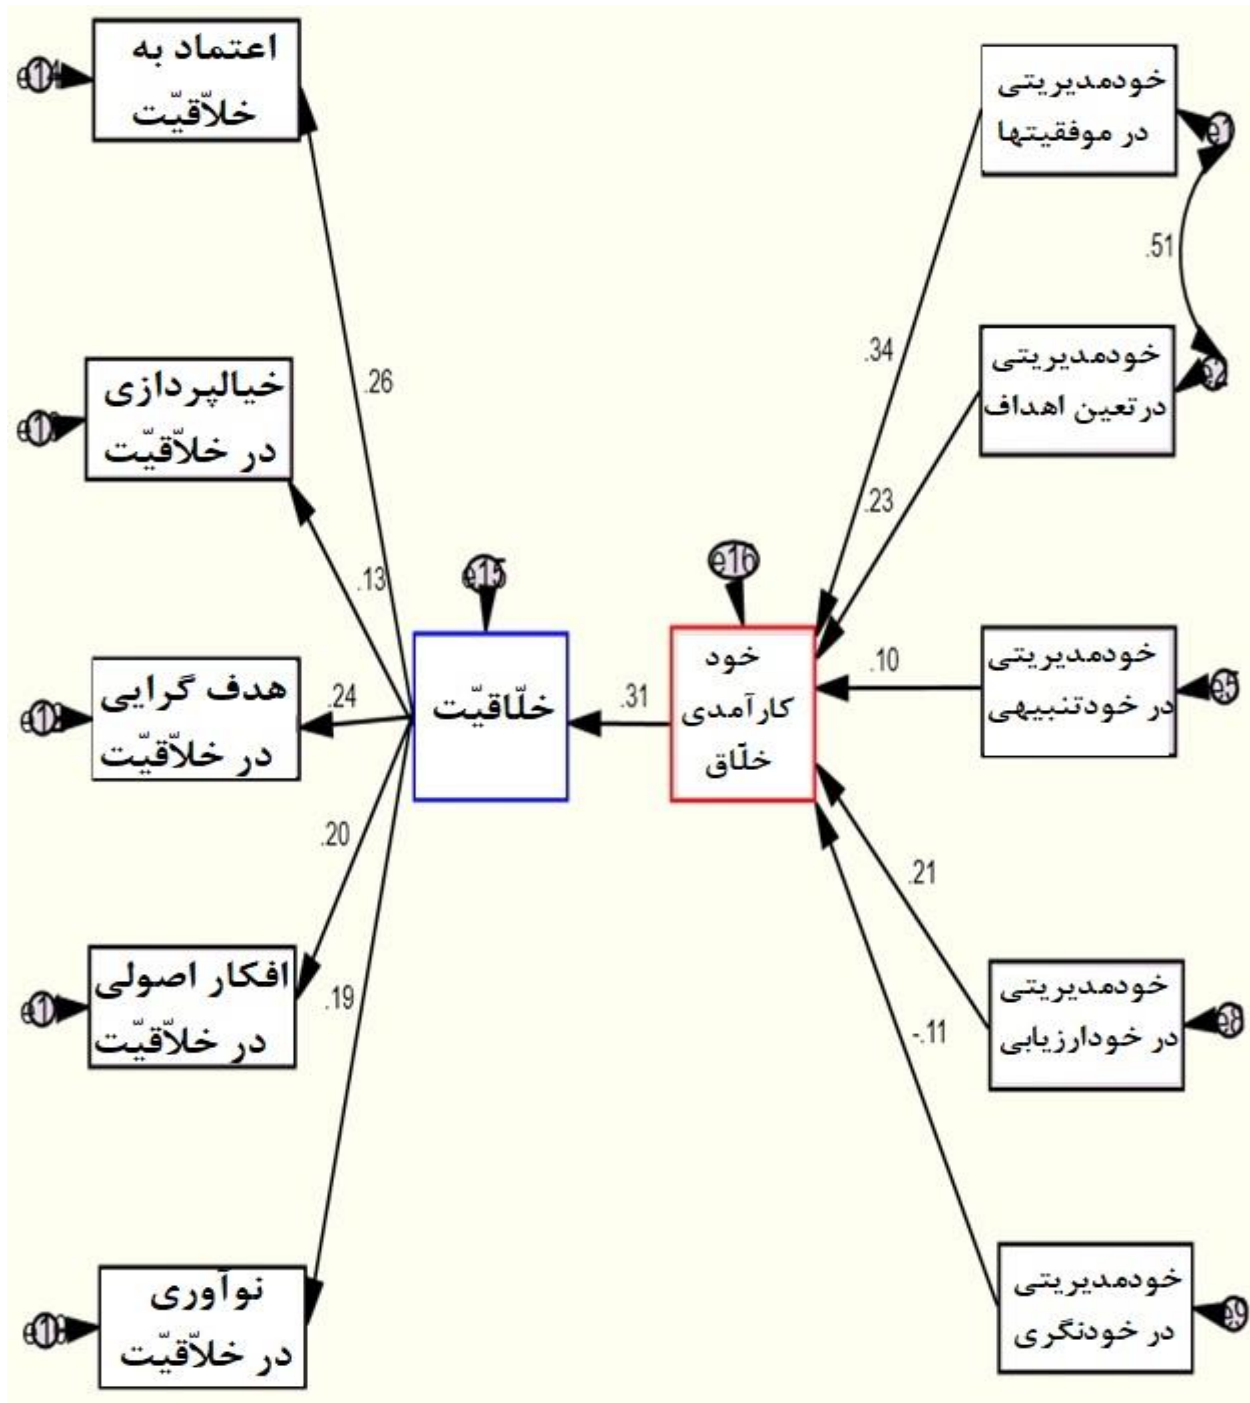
e14 اعتماد به خلّاقیّت

خودمدیریتی در موفقیتها e1

.51

.26

.34

e10 خیالپردازی در خلّاقیّت

خودمدیریتی درتعین اهداف e2

.23

.13

e15

e16

خلّاقیّت

خود کارآمدی خلّاق

.10

خودمدیریتی در خودتنبیهی e5

e13 هدف گرایی در خلّاقیّت

.24

.31

.20

.21

e11 افکار اصولی در خلّاقیّت

.19

خودمدیریتی در خودارزیابی e8

-.11

e12 نوآوری در خلّاقیّت

خودمدیریتی در خودنگری e9